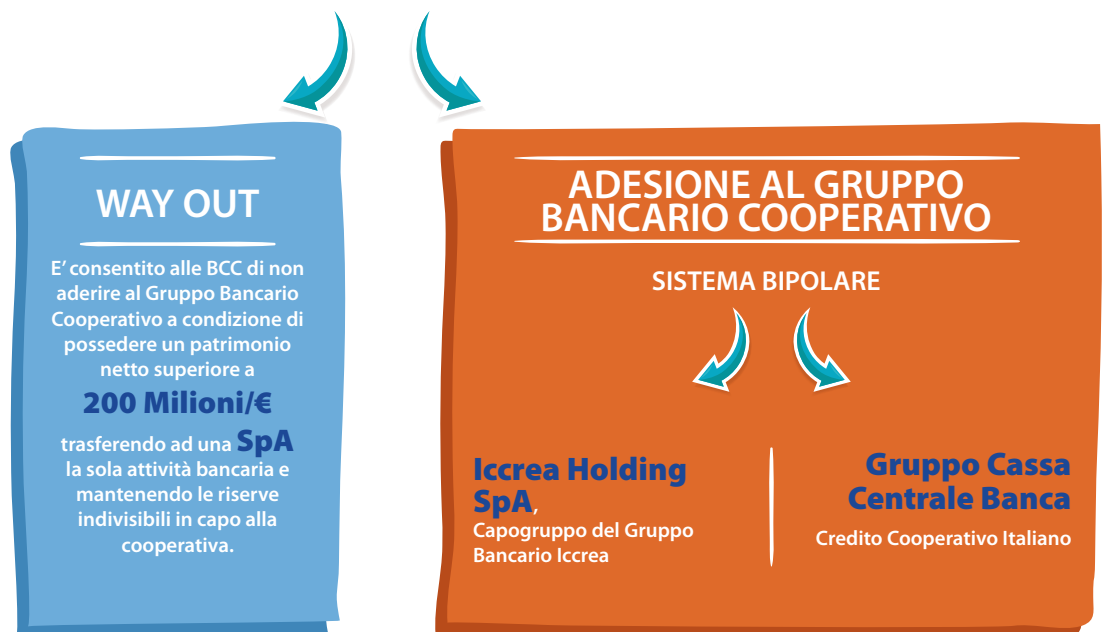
WAY OUT

E' consentito alle BCC di non aderire al Gruppo Bancario Cooperativo a condizione di possedere un patrimonio netto superiore a

200 Milioni/€

trasferendo ad una SpA la sola attività bancaria e mantenendo le riserve indivisibili in capo alla cooperativa.

ADESIONE AL GRUPPO BANCARIO COOPERATIVO

SISTEMA BIPOLARE

Iccrea Holding SpA,
Capogruppo del Gruppo Bancario Iccrea

Gruppo Cassa Centrale Banca
Credito Cooperativo Italiano